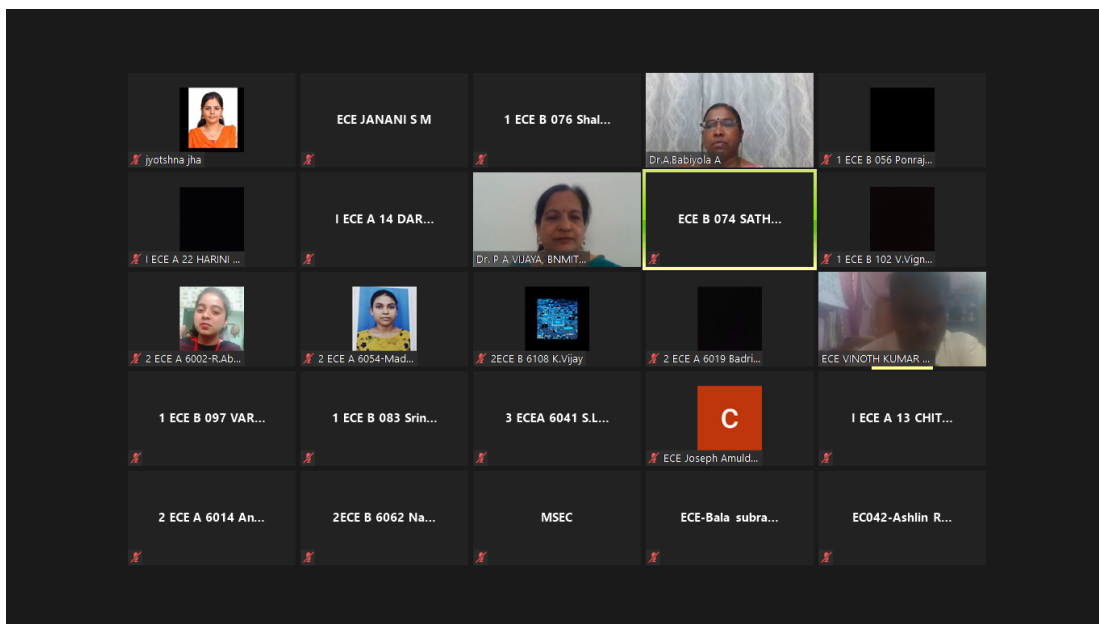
jyotshna jha

ECE JANANI S M

1 ECE B 076 Shal...

Dr.A.Babiyola A

1 ECE B 056 Ponraj...

I ECE A 22 HARINI ...

I ECE A 14 DAR...

Dr. P A VIJAYA, BNMIT...

ECE B 074 SATH...

1 ECE B 102 V.Vign...

2 ECE A 6002-R.Ab...

2 ECE A 6054-Mad...

2ECE B 6108 K.Vijay

2 ECE A 6019 Badri...

ECE VINOTH KUMAR ...

1 ECE B 097 VAR...

1 ECE B 083 Srin...

3 ECEA 6041 S.L...

C

ECE Joseph Amuld...

I ECE A 13 CHIT...

2 ECE A 6014 An...

2ECE B 6062 Na...

MSEC

ECE-Bala subra...

EC042-Ashlin R...